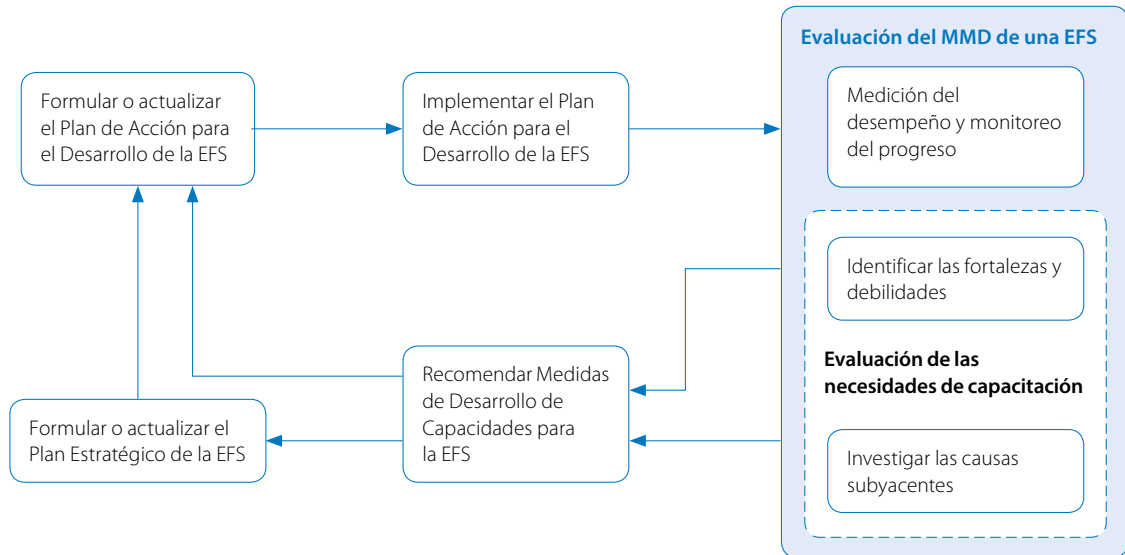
Evaluación del MMD de una EFS

Formular o actualizar el Plan de Acción para el Desarrollo de la EFS

Implementar el Plan de Acción para el Desarrollo de la EFS

Medición del desempeño y monitoreo del progreso

Identificar las fortalezas y debilidades

Evaluación de las necesidades de capacitación

Recomendar Medidas de Desarrollo de Capacidades para la EFS

Formular o actualizar el Plan Estratégico de la EFS

Investigar las causas subyacentes